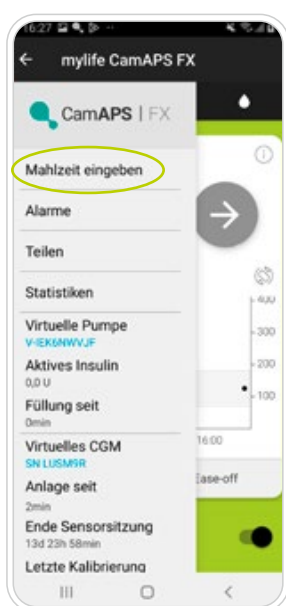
16:27

mylife CamAPS FX

CamAPS | FX

Mahlzeit eingeben

Alarme

Teilen

Statistiken

Virtuelle Pumpe
V-IEK6NWVJF

Aktives Insulin
0,0 U

Füllung seit
0min

Virtuelles CGM
SN LUSM9R

Anlage seit
2min

Ende Sensorsitzung
13d 23h 58min

Letzte Kalibrierung

400
300
200
100

16:00

Ease-off